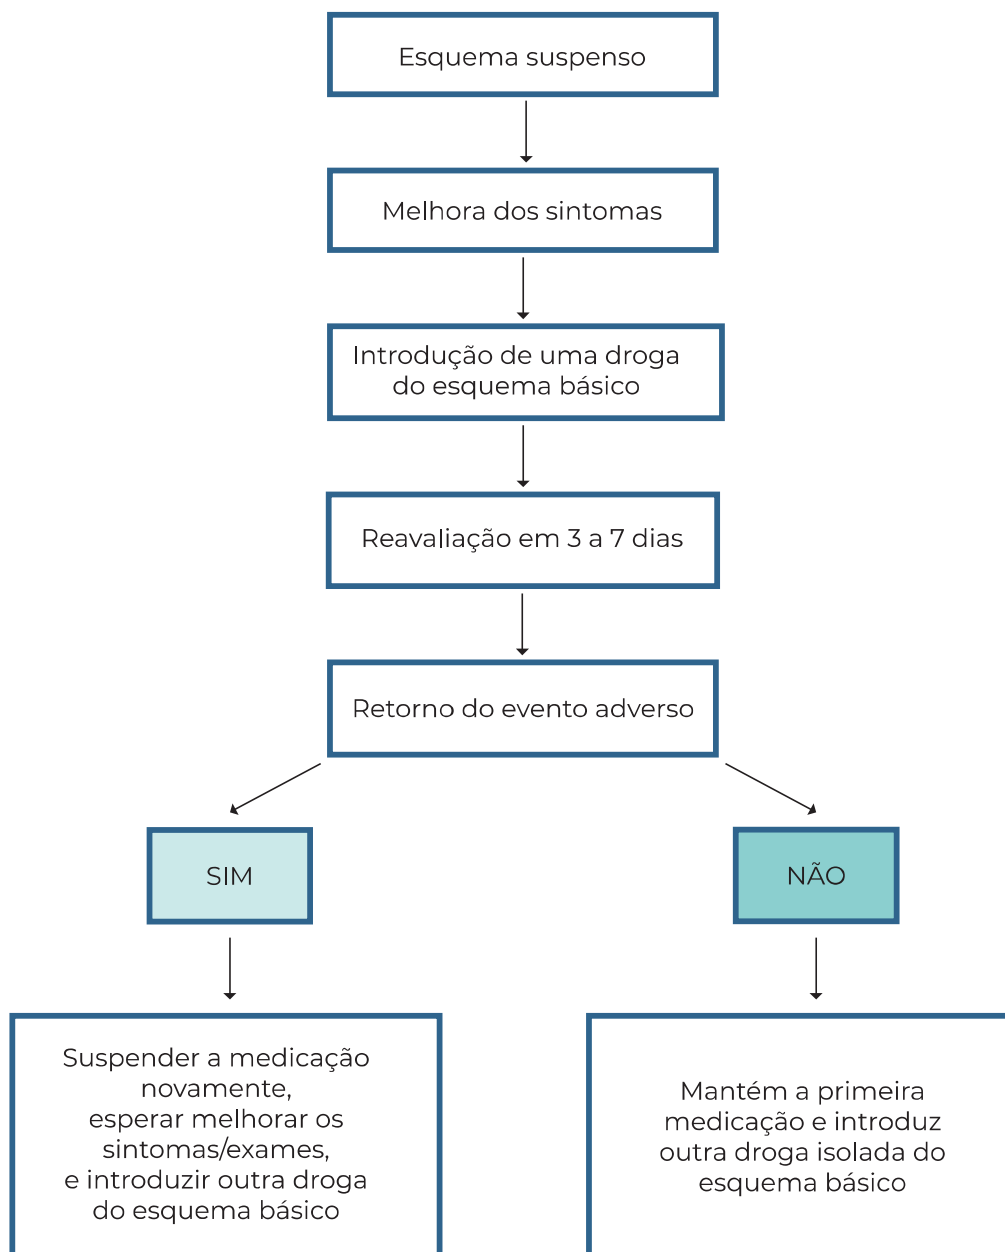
Esquema suspenso

Melhora dos sintomas

Introdução de uma droga do esquema básico

Reavaliação em 3 a 7 dias

Retorno do evento adverso

SIM

NÃO

Suspender a medicação novamente, esperar melhorar os sintomas/exames, e introduzir outra droga do esquema básico

Mantém a primeira medicação e introduz outra droga isolada do esquema básico